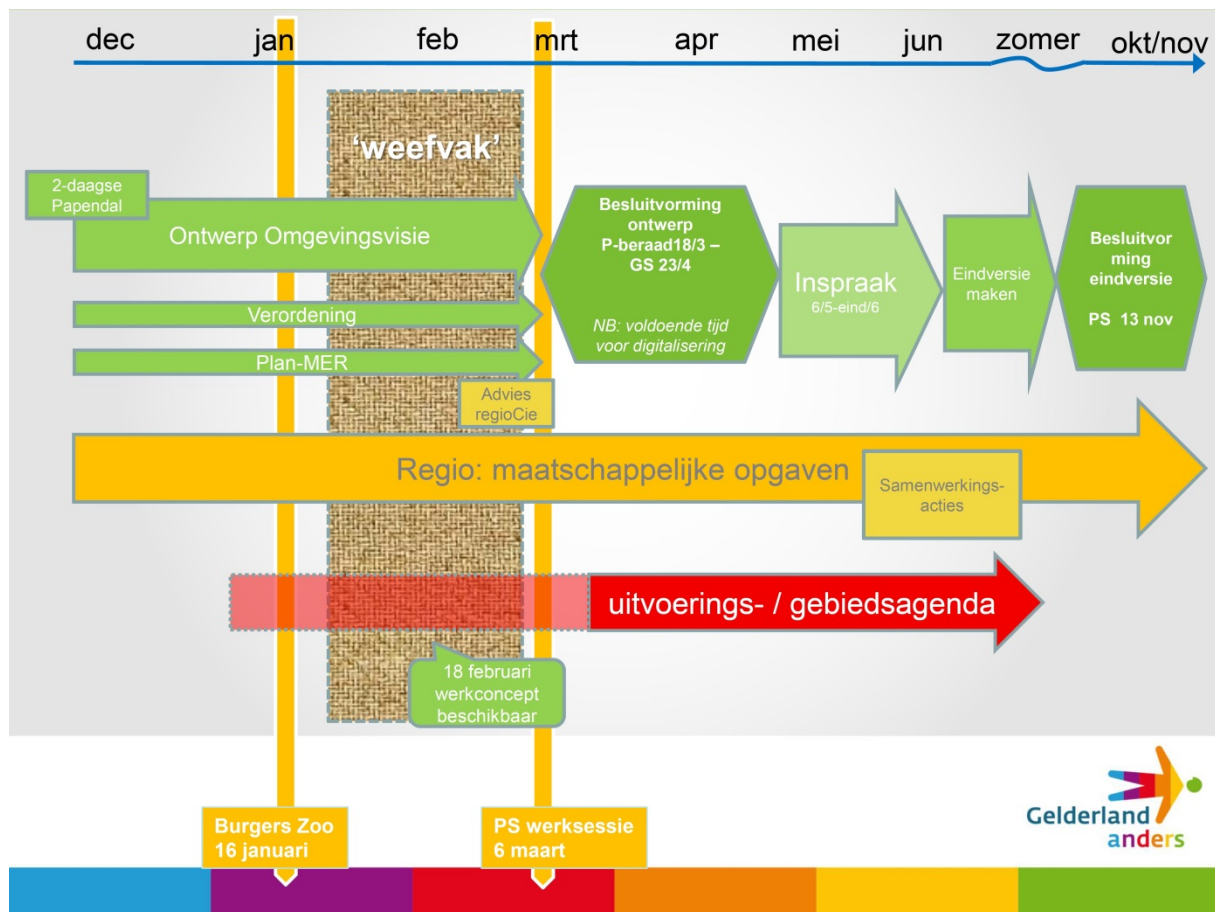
dec jan feb mrt apr mei jun zomer okt/nov

'weefvak'

2-daagse Papendal

Ontwerp Omgevingsvisie

Verordening

Plan-MER

Besluitvorming ontwerp P-beraad18/3 – GS 23/4

NB: voldoende tijd voor digitalisering

Inspraak
6/5-eind/6

Eindversie maken

Besluitvorming eindversie

PS 13 nov

Advies regioCie

Regio: maatschappelijke opgaven

Samenwerkings-acties

uitvoerings- / gebiedsagenda

18 februari werkconcept beschikbaar

Burgers Zoo
16 januari

PS werksessie
6 maart

Gelderland anders